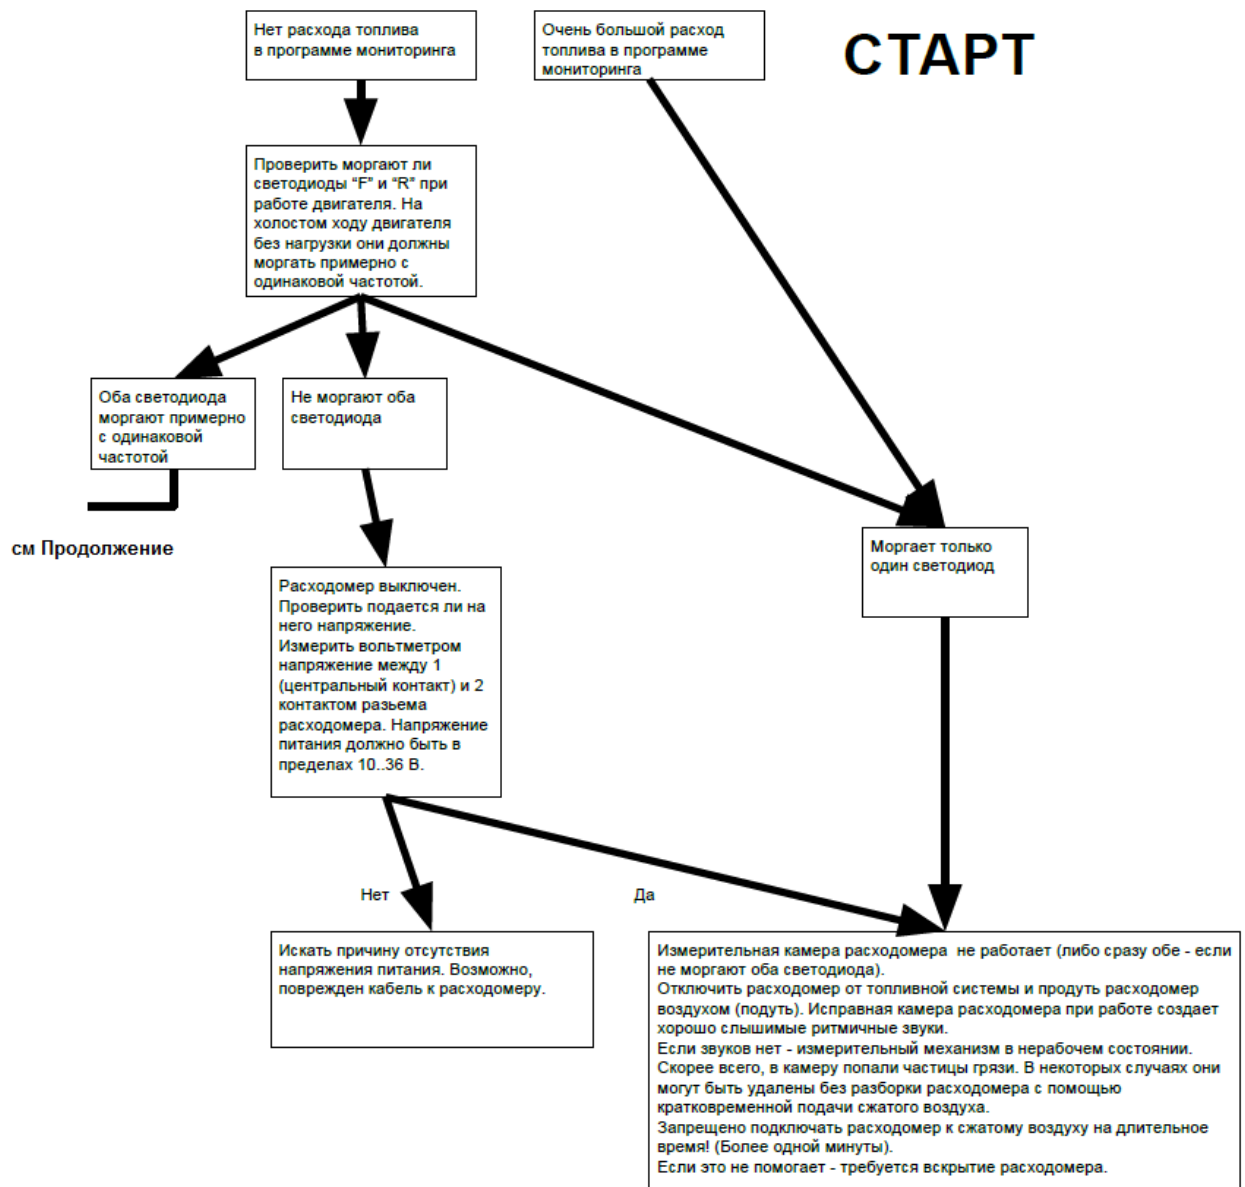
Нет расхода топлива в программе мониторинга

Очень большой расход топлива в программе мониторинга

СТАРТ

Проверить моргают ли светодиоды "F" и "R" при работе двигателя. На холостом ходу двигателя без нагрузки они должны моргать примерно с одинаковой частотой.

Оба светодиода моргают примерно с одинаковой частотой

Не моргают оба светодиода

см Продолжение

Моргает только один светодиод

Расходомер выключен. Проверить подается ли на него напряжение.
Измерить вольтметром напряжение между 1 (центральный контакт) и 2 контактом разьема расходомера. Напряжение питания должно быть в пределах 10..36 В.

Нет

Да

Искать причину отсутствия напряжения питания. Возможно, поврежден кабель к расходомеру.

Измерительная камера расходомера не работает (либо сразу обе - если не моргают оба светодиода).
Отключить расходомер от топливной системы и продуть расходомер воздухом (подуть). Исправная камера расходомера при работе создает хорошо слышимые ритмичные звуки.
Если звуков нет - измерительный механизм в нерабочем состоянии. Скорее всего, в камеру попали частицы грязи. В некоторых случаях они могут быть удалены без разборки расходомера с помощью кратковременной подачи сжатого воздуха.
Запрещено подключать расходомер к сжатому воздуху на длительное время! (Более одной минуты).
Если это не помогает - требуется вскрытие расходомера.